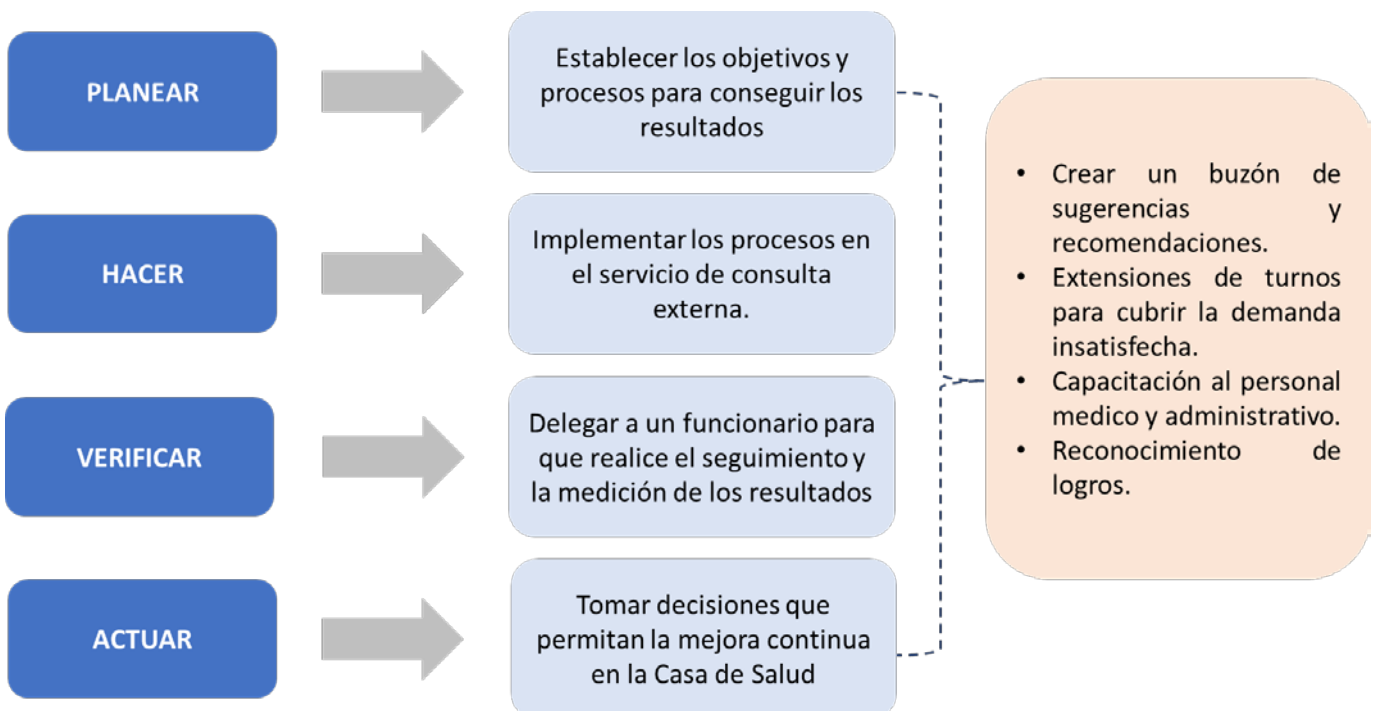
PLANEAR

Establecer los objetivos y procesos para conseguir los resultados

HACER

Implementar los procesos en el servicio de consulta externa.

VERIFICAR

Delegar a un funcionario para que realice el seguimiento y la medición de los resultados

ACTUAR

Tomar decisiones que permitan la mejora continua en la Casa de Salud

- Crear un buzón de sugerencias y recomendaciones.
- Extensiones de turnos para cubrir la demanda insatisfecha.
- Capacitación al personal medico y administrativo.
- Reconocimiento de logros.